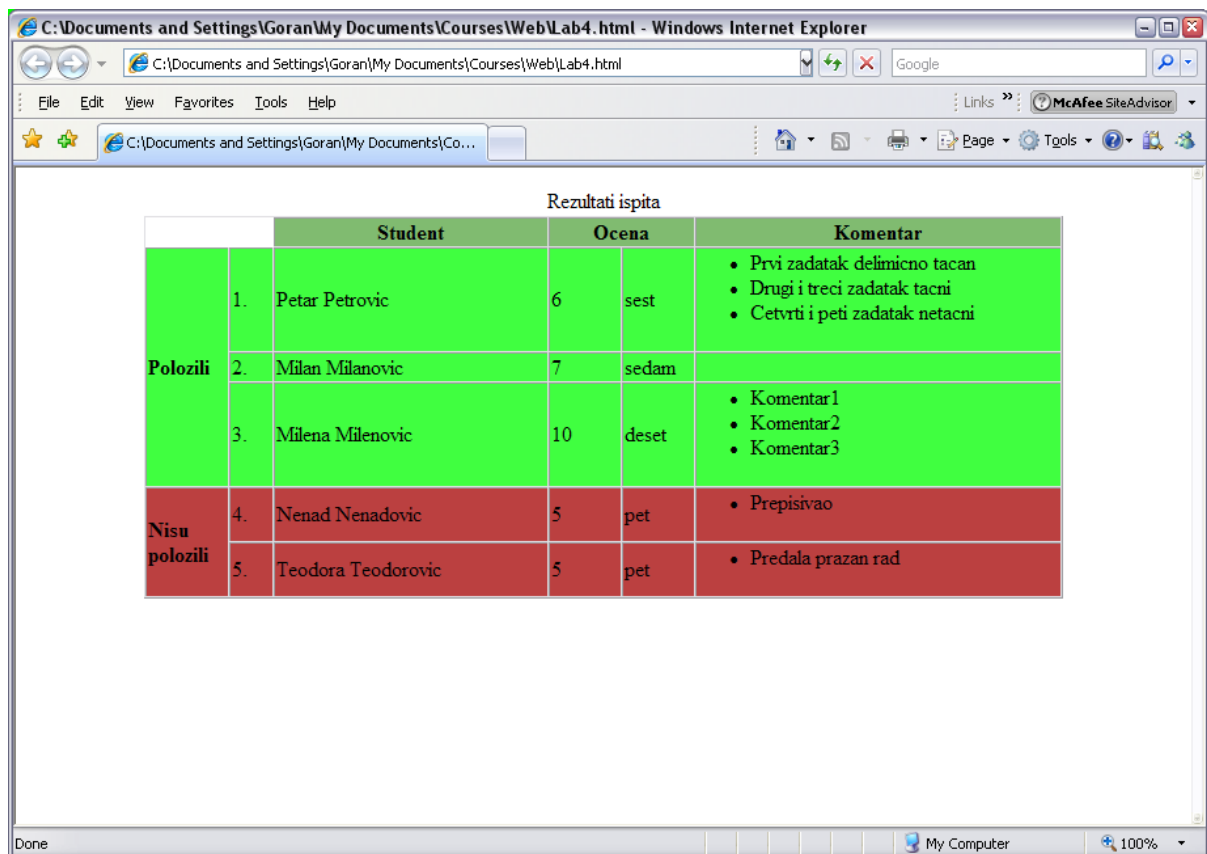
C:\Documents and Settings\Goran\My Documents\Courses\Web\Lab4.html - Windows Internet Explorer

C:\Documents and Settings\Goran\My Documents\Courses\Web\Lab4.html

Google

File Edit View Favorites Tools Help

Links » McAfee SiteAdvisor

C:\Documents and Settings\Goran\My Documents\Co...

Page Tools

Rezultati ispita

| | | Student | Ocena | | Komentar |
|---|---|---|---|---|---|
| Polozili | 1. | Petar Petrovic | 6 | sest | • Prvi zadatak delimicno tacan<br>• Drugi i treci zadatak tacni<br>• Cetvrti i peti zadatak netacni |
| | 2. | Milan Milanovic | 7 | sedam | |
| | 3. | Milena Milenovic | 10 | deset | • Komentar1<br>• Komentar2<br>• Komentar3 |
| Nisu polozili | 4. | Nenad Nenadovic | 5 | pet | • Prepisivao |
| | 5. | Teodora Teodorovic | 5 | pet | • Predala prazan rad |

Done

My Computer

100%